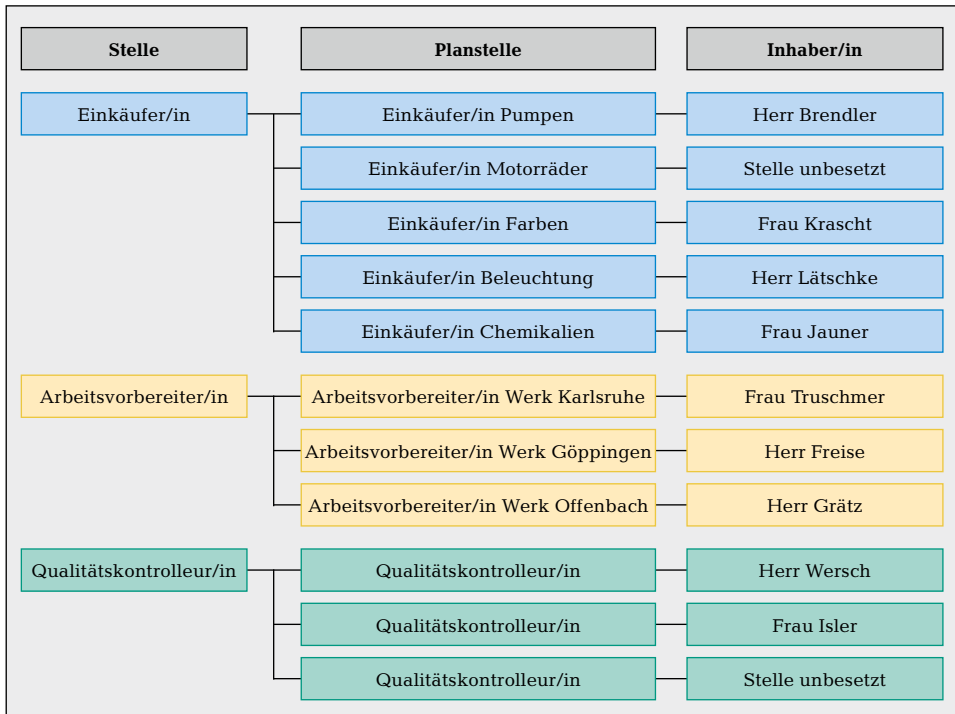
Stelle

Planstelle

Inhaber/in

Einkäufer/in

Einkäufer/in Pumpen

Herr Brendler

Einkäufer/in Motorräder

Stelle unbesetzt

Einkäufer/in Farben

Frau Krascht

Einkäufer/in Beleuchtung

Herr Lätschke

Einkäufer/in Chemikalien

Frau Jauner

Arbeitsvorbereiter/in

Arbeitsvorbereiter/in Werk Karlsruhe

Frau Truschmer

Arbeitsvorbereiter/in Werk Göppingen

Herr Freise

Arbeitsvorbereiter/in Werk Offenbach

Herr Grätz

Qualitätskontrolleur/in

Qualitätskontrolleur/in

Herr Wersch

Qualitätskontrolleur/in

Frau Isler

Qualitätskontrolleur/in

Stelle unbesetzt